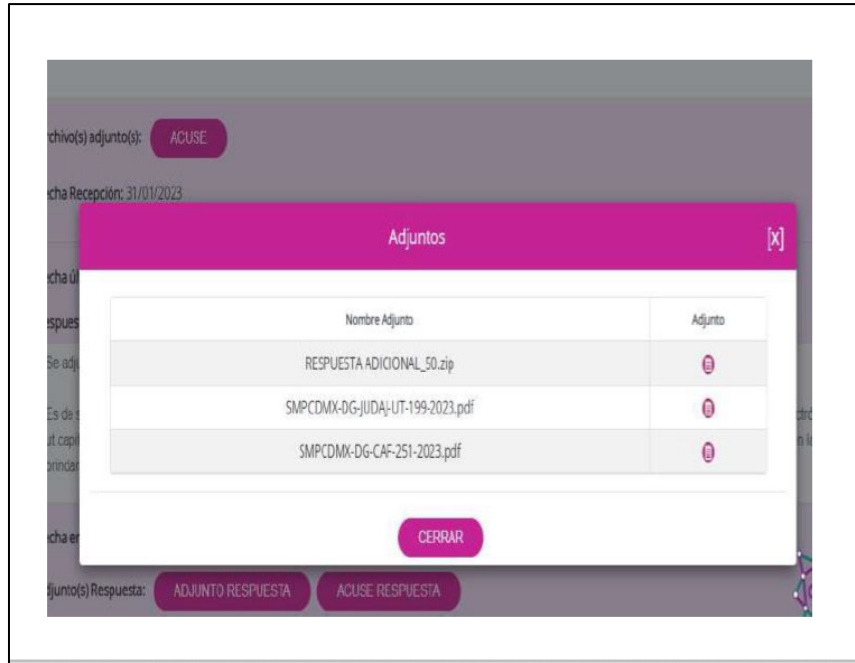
rchivo(s) adjunto(s): ACUSE

cha Recepción: 31/01/2023

Adjuntos [X]

cha ú

spues

Se adj

Es de s

t capi

rinder

| Nombre Adjunto | Adjunto |
|---|---|
| RESPUESTA ADICIONAL_50.zip | |
| SMPCDMX-DG-JUDAJ-UT-199-2023.pdf | |
| SMPCDMX-DG-CAF-251-2023.pdf | |

CERRAR

cha er

djunto(s) Respuesta: ADJUNTO RESPUESTA ACUSE RESPUESTA